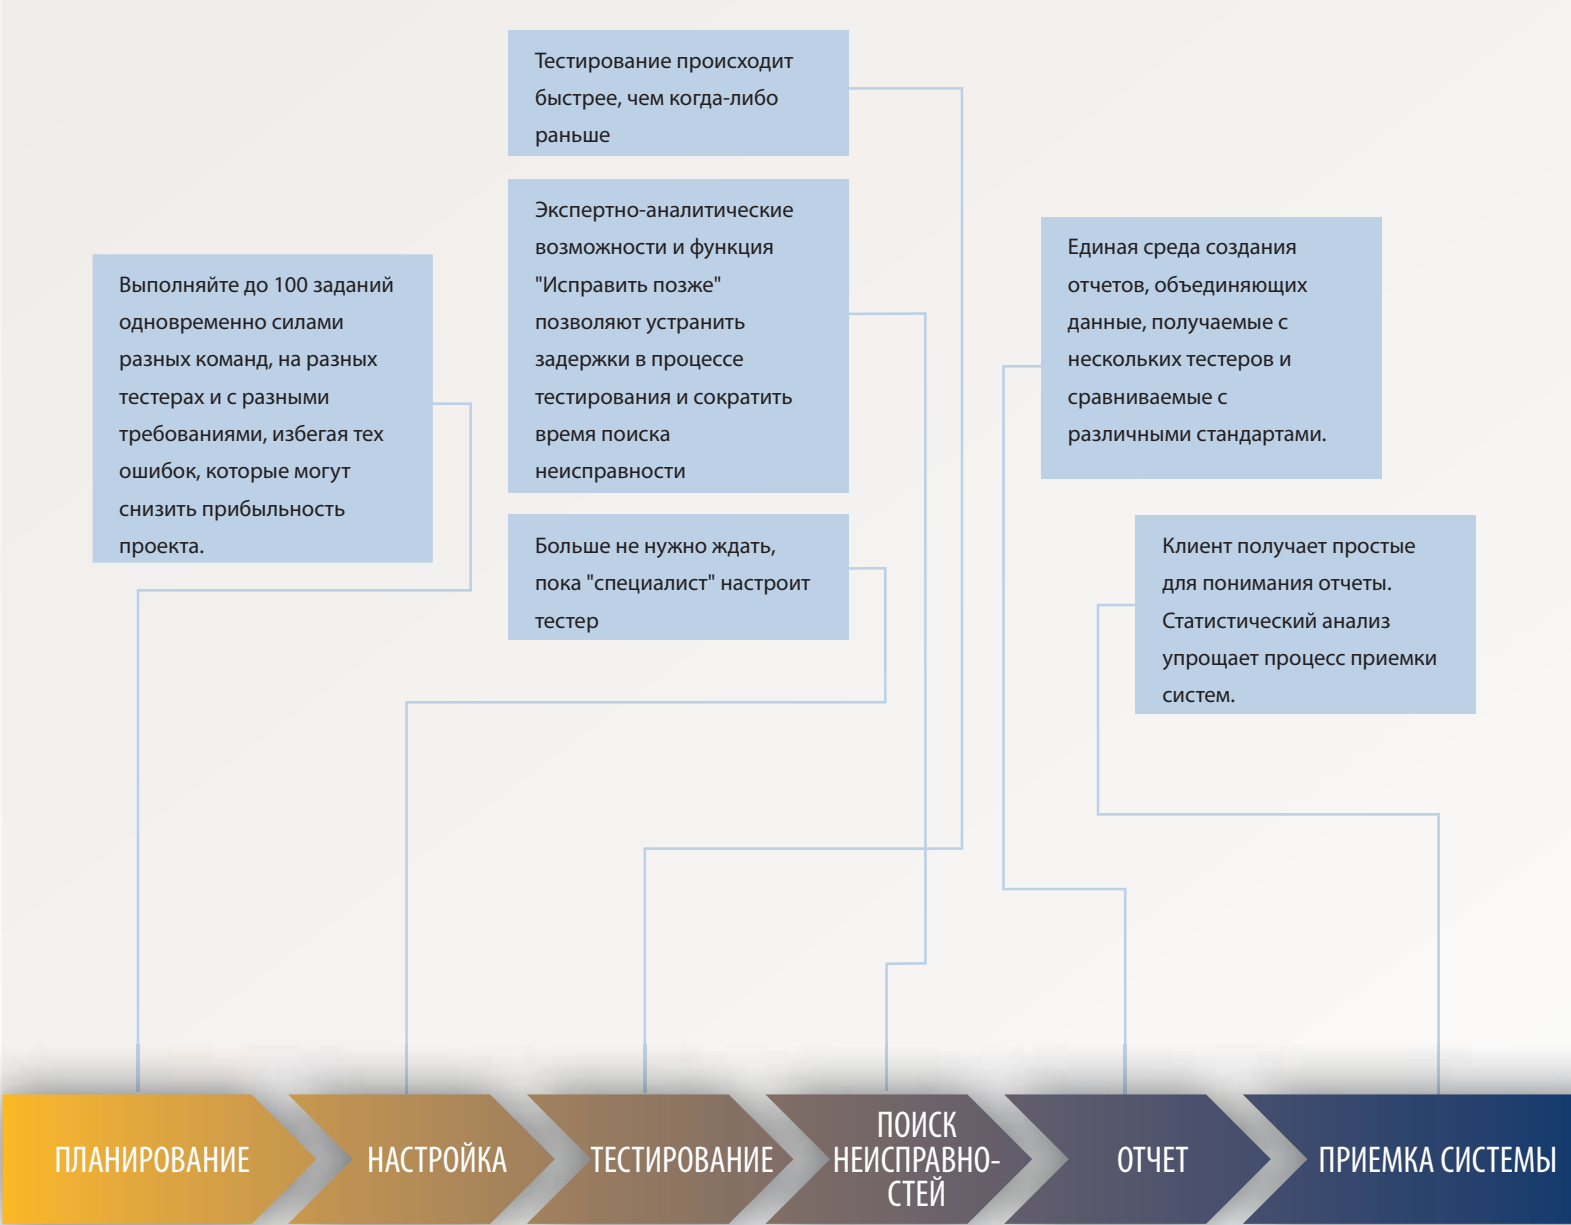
Тестирование происходит быстрее, чем когда-либо раньше

Экспертно-аналитические возможности и функция "Исправить позже" позволяют устранить задержки в процессе тестирования и сократить время поиска неисправности

Выполняйте до 100 заданий одновременно силами разных команд, на разных тестерах и с разными требованиями, избегая тех ошибок, которые могут снизить прибыльность проекта.

Больше не нужно ждать, пока "специалист" настроит тестер

Единая среда создания отчетов, объединяющих данные, получаемые с нескольких тестеров и сравниваемые с различными стандартами.

Клиент получает простые для понимания отчеты. Статистический анализ упрощает процесс приемки систем.

ПЛАНИРОВАНИЕ

НАСТРОЙКА

ТЕСТИРОВАНИЕ

ПОИСК НЕИСПРАВНОСТЕЙ

ОТЧЕТ

ПРИЕМКА СИСТЕМЫ